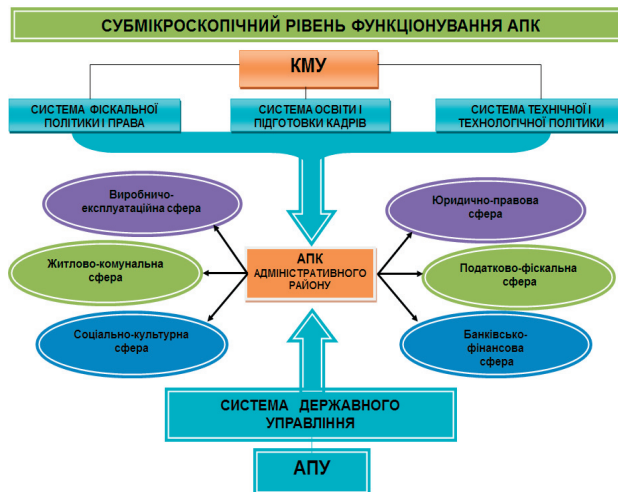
СУБМІКРОСКОПІЧНИЙ РІВЕНЬ ФУНКЦІОНУВАННЯ АПК

КМУ

СИСТЕМА ФІСКАЛЬНОЇ ПОЛІТИКИ І ПРАВА

СИСТЕМА ОСВІТИ І ПІДГОТОВКИ КАДРІВ

СИСТЕМА ТЕХНІЧНОЇ І ТЕХНОЛОГІЧНОЇ ПОЛІТИКИ

Виробничо-експлуатаційна сфера

Житлово-комунальна сфера

Соціально-культурна сфера

АПК АДМІНІСТРАТИВНОГО РАЙОНУ

Юридично-правова сфера

Податково-фіскальна сфера

Банківсько-фінансова сфера

СИСТЕМА ДЕРЖАВНОГО УПРАВЛІННЯ

АПУ